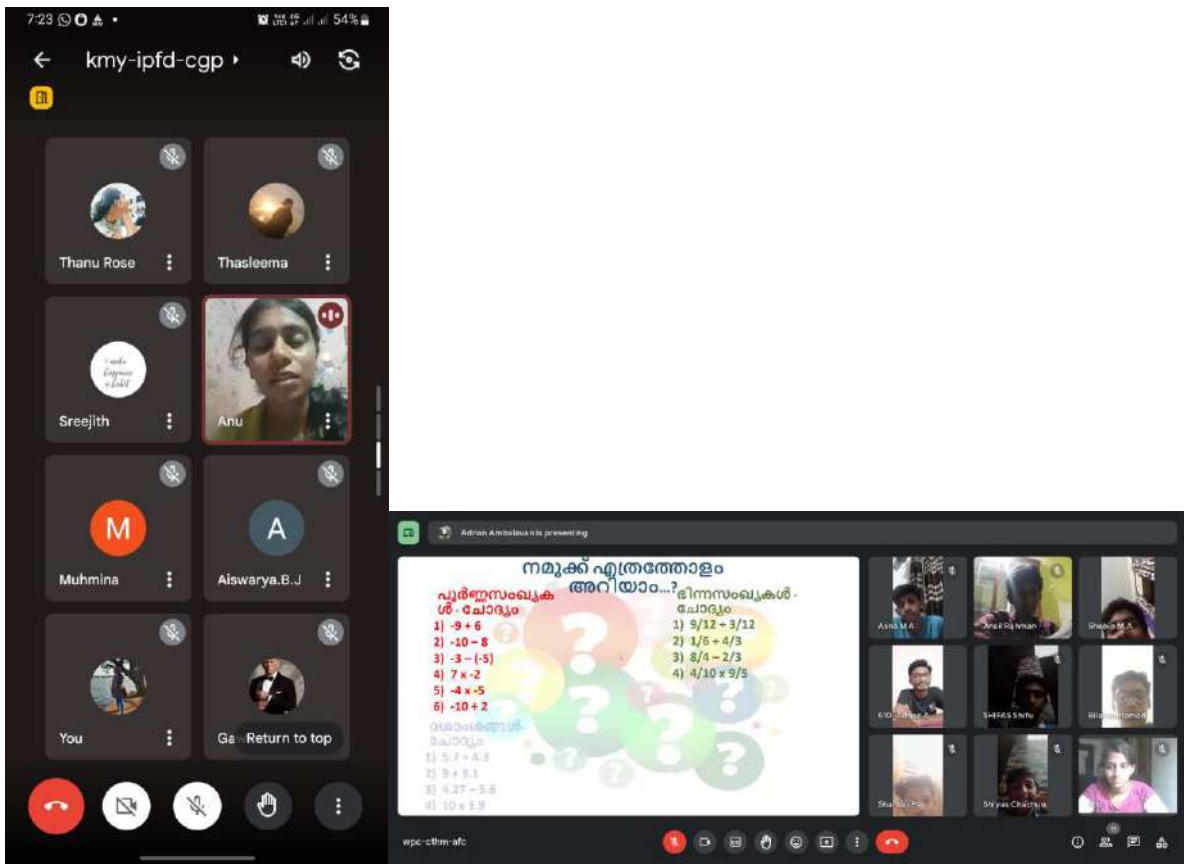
7:23 54%

kmy-ipfd-cgp

Thanu Rose
Thasleema
Sreejith
Anu
M
Muhmina
A
Aiswarya.B.J
You
Ga
Return to top

Adrian Ambalavan is presenting

നമുക്ക് എത്രത്തോളം അറിയാം...?

പൂർണ്ണസംഖ്യകൾ - ചോദ്യം
1) -9 + 6
2) -10 – 8
3) -3 – (-5)
4) 7 x -2
5) -4 x -5
6) -10 ÷ 2

ഭിന്നസംഖ്യകൾ - ചോദ്യം
1) 9/12 + 3/12
2) 1/5 + 4/3
3) 8/4 – 2/3
4) 4/10 x 9/5

ദശാംശങ്ങൾ ചോദ്യം
1) 5.7 + 4.3
2) 9 + 3.1
3) 4.27 – 5.6
4) 10 x 3.9

Asna M A
Ansil Rahman
Shabia M.A
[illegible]
SHIFAS Shifu
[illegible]
Shamsu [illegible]
Shiyas Chachus

wpc-cthm-afc